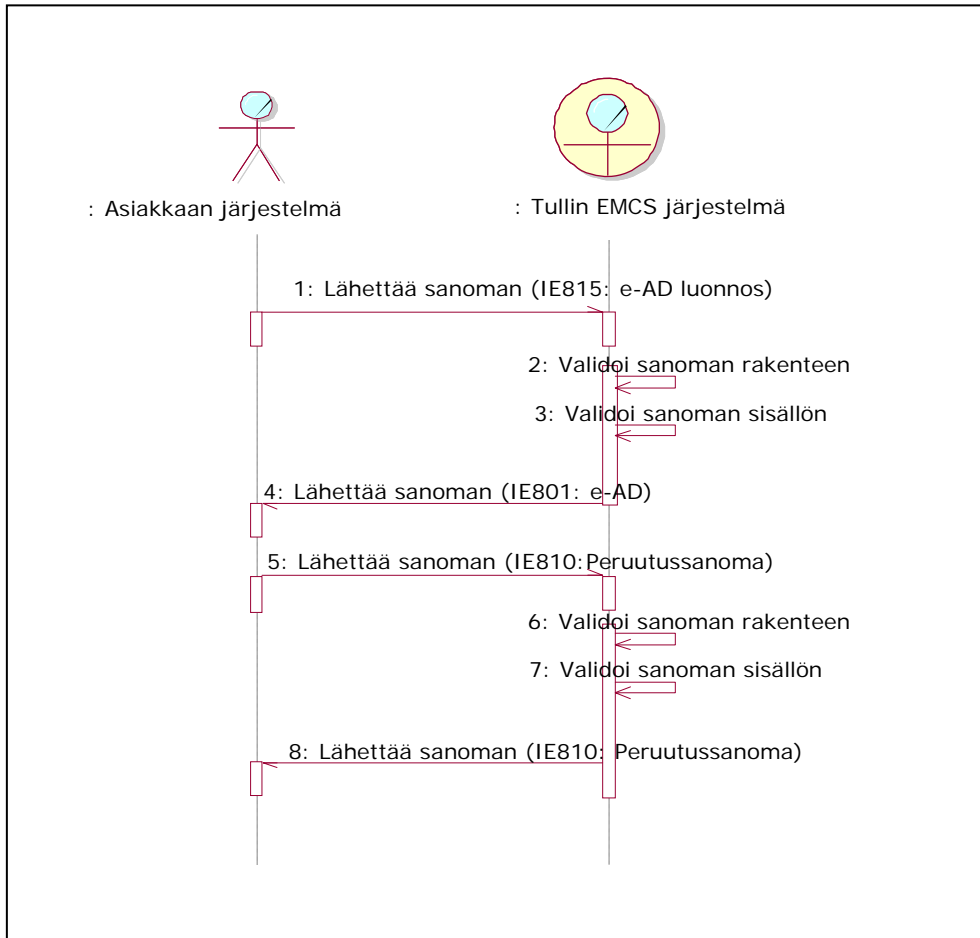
: Asiakkaan järjestelmä

: Tullin EMCS järjestelmä

1: Lähettää sanoman (IE815: e-AD luonnos)

2: Validoi sanoman rakenteen

3: Validoi sanoman sisällön

4: Lähettää sanoman (IE801: e-AD)

5: Lähettää sanoman (IE810:Peruutussanoma)

6: Validoi sanoman rakenteen

7: Validoi sanoman sisällön

8: Lähettää sanoman (IE810: Peruutussanoma)